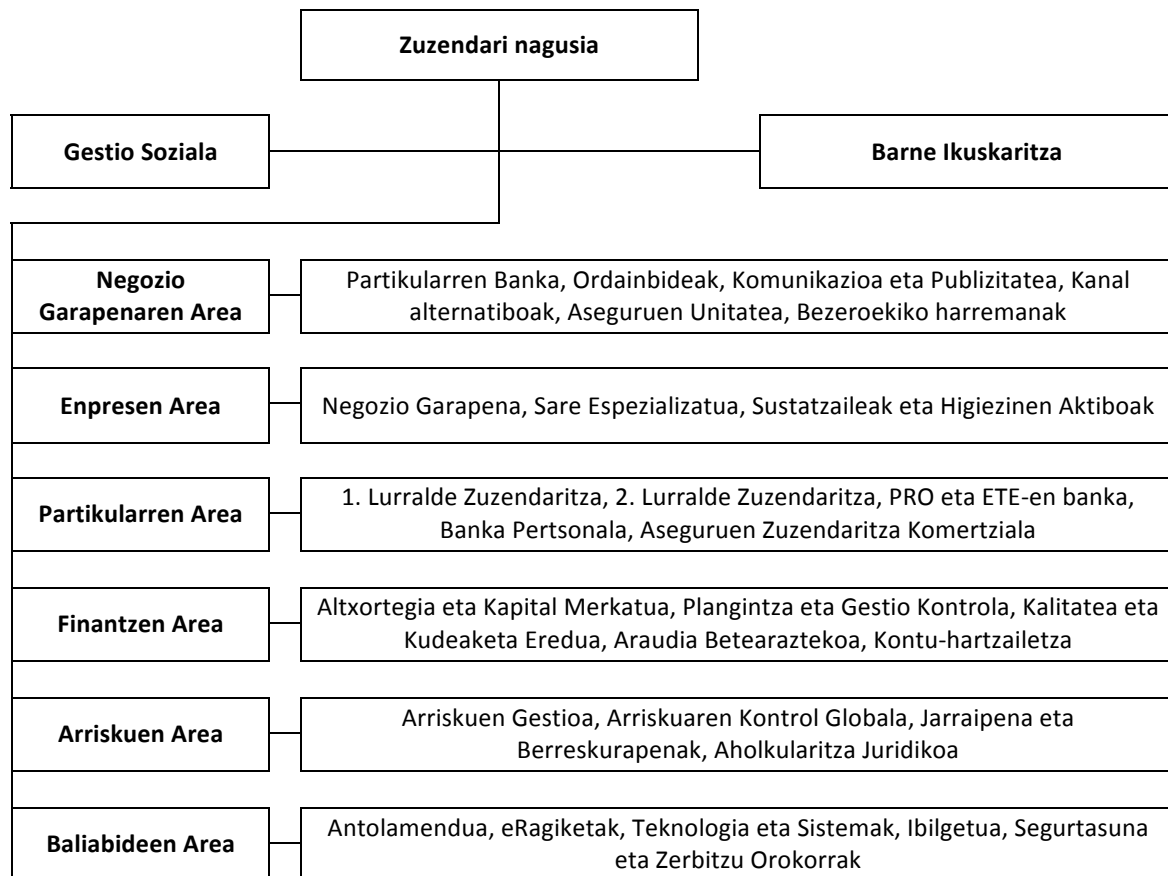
Zuzendari nagusia

Gestio Soziala

Barne Ikuskaritza

Negozio Garapenaren Area

Partikularren Banka, Ordainbideak, Komunikazioa eta Publizitatea, Kanal alternatiboak, Aseguruen Unitatea, Bezeroekiko harremanak

Enpresen Area

Negozio Garapena, Sare Espezializatua, Sustatzaileak eta Higiezinen Aktiboak

Partikularren Area

1. Lurralde Zuzendaritza, 2. Lurralde Zuzendaritza, PRO eta ETE-en banka, Banka Pertsonala, Aseguruen Zuzendaritza Komertziala

Finantzen Area

Altxortegia eta Kapital Merkatua, Plangintza eta Gestio Kontrola, Kalitatea eta Kudeaketa Eredua, Araudia Betearaztekoa, Kontu-hartzailetza

Arriskuen Area

Arriskuen Gestioa, Arriskuaren Kontrol Globala, Jarraipena eta Berreskurapenak, Aholkularitza Juridikoa

Baliabideen Area

Antolamendua, eRagiketak, Teknologia eta Sistemak, Ibilgetua, Segurtasuna eta Zerbitzu Orokorrak